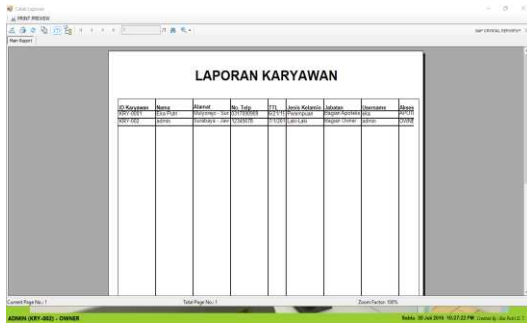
Cetak Laporan

PRINT PREVIEW

SAP CRYSTAL REPORTS

Main Report

LAPORAN KARYAWAN

| ID Karyawan | Nama | Alamat | No. Telp | TTL | Jenis Kelamin | Jabatan | Username | Absen |
|---|---|---|---|---|---|---|---|---|
| KRY-0001 | Eka Putri | Mojokerto - Jawa | 0357890569 | 2/7/15 | Perempuan | Bagian Apoteker | eka | AF001 |
| KRY-002 | admin | Surabaya - Jawa | 123456 | 7/1/20 | Laki-Laki | Bagian Owner | admin | OW002 |

Current Page No.: 1

Total Page No.: 1

Zoom Factor: 100%

ADMIN (KRY-002) - OWNER

Rabu, 30 Juli 2016 10:27:22 PM